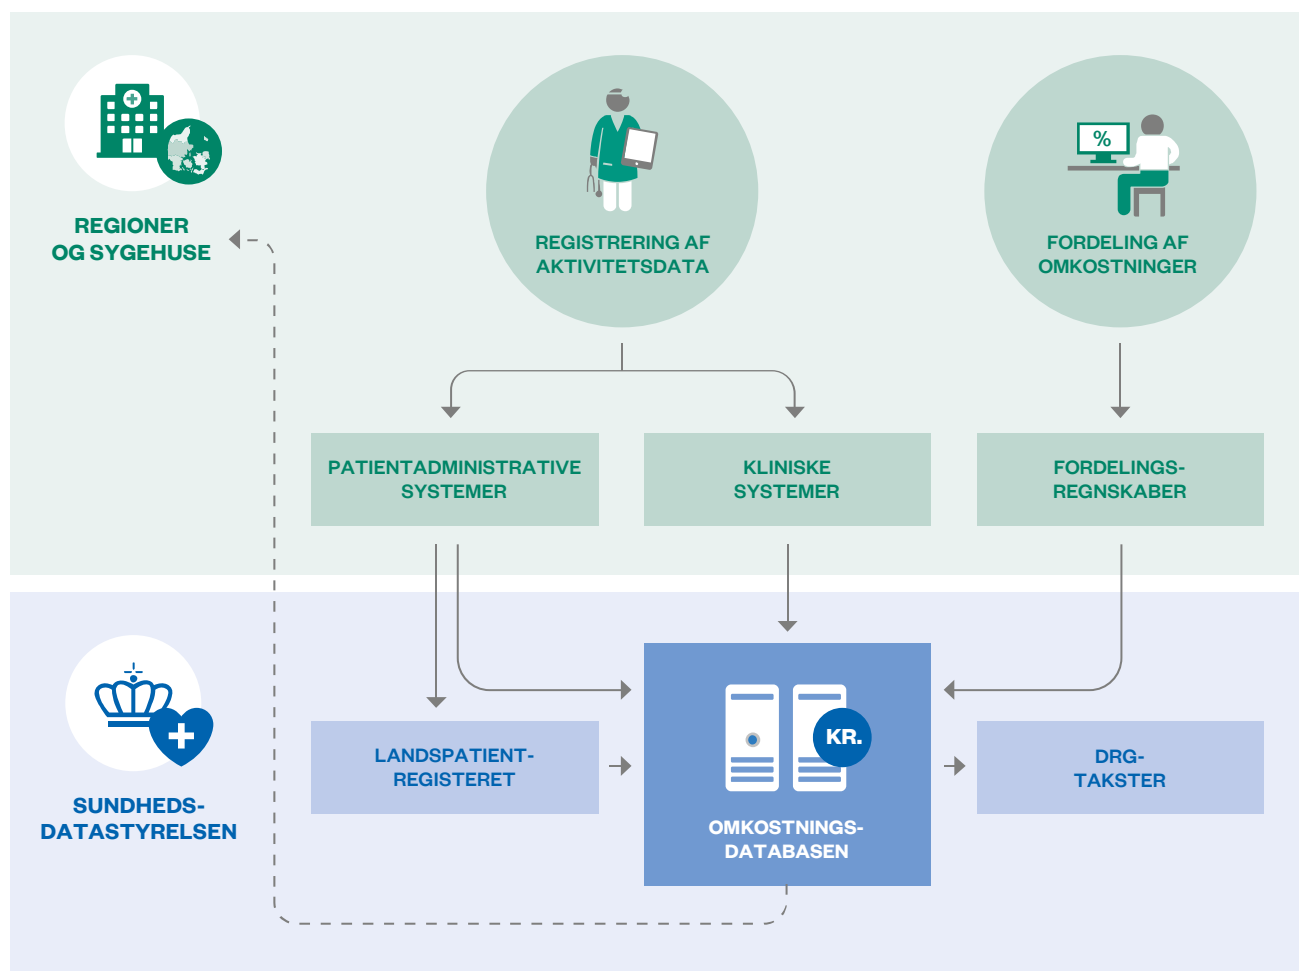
REGIONER OG SYGEHUSE

REGISTRERING AF AKTIVITETSDATA

%

FORDELING AF OMKOSTNINGER

PATIENTADMINISTRATIVE SYSTEMER

KLINISKE SYSTEMER

FORDELINGS-REGNSKABER

SUNDHEDS-DATASTYRELSEN

LANDSPATIENT-REGISTERET

KR.

OMKOSTNINGS-DATABASEN

DRG-TAKSTER